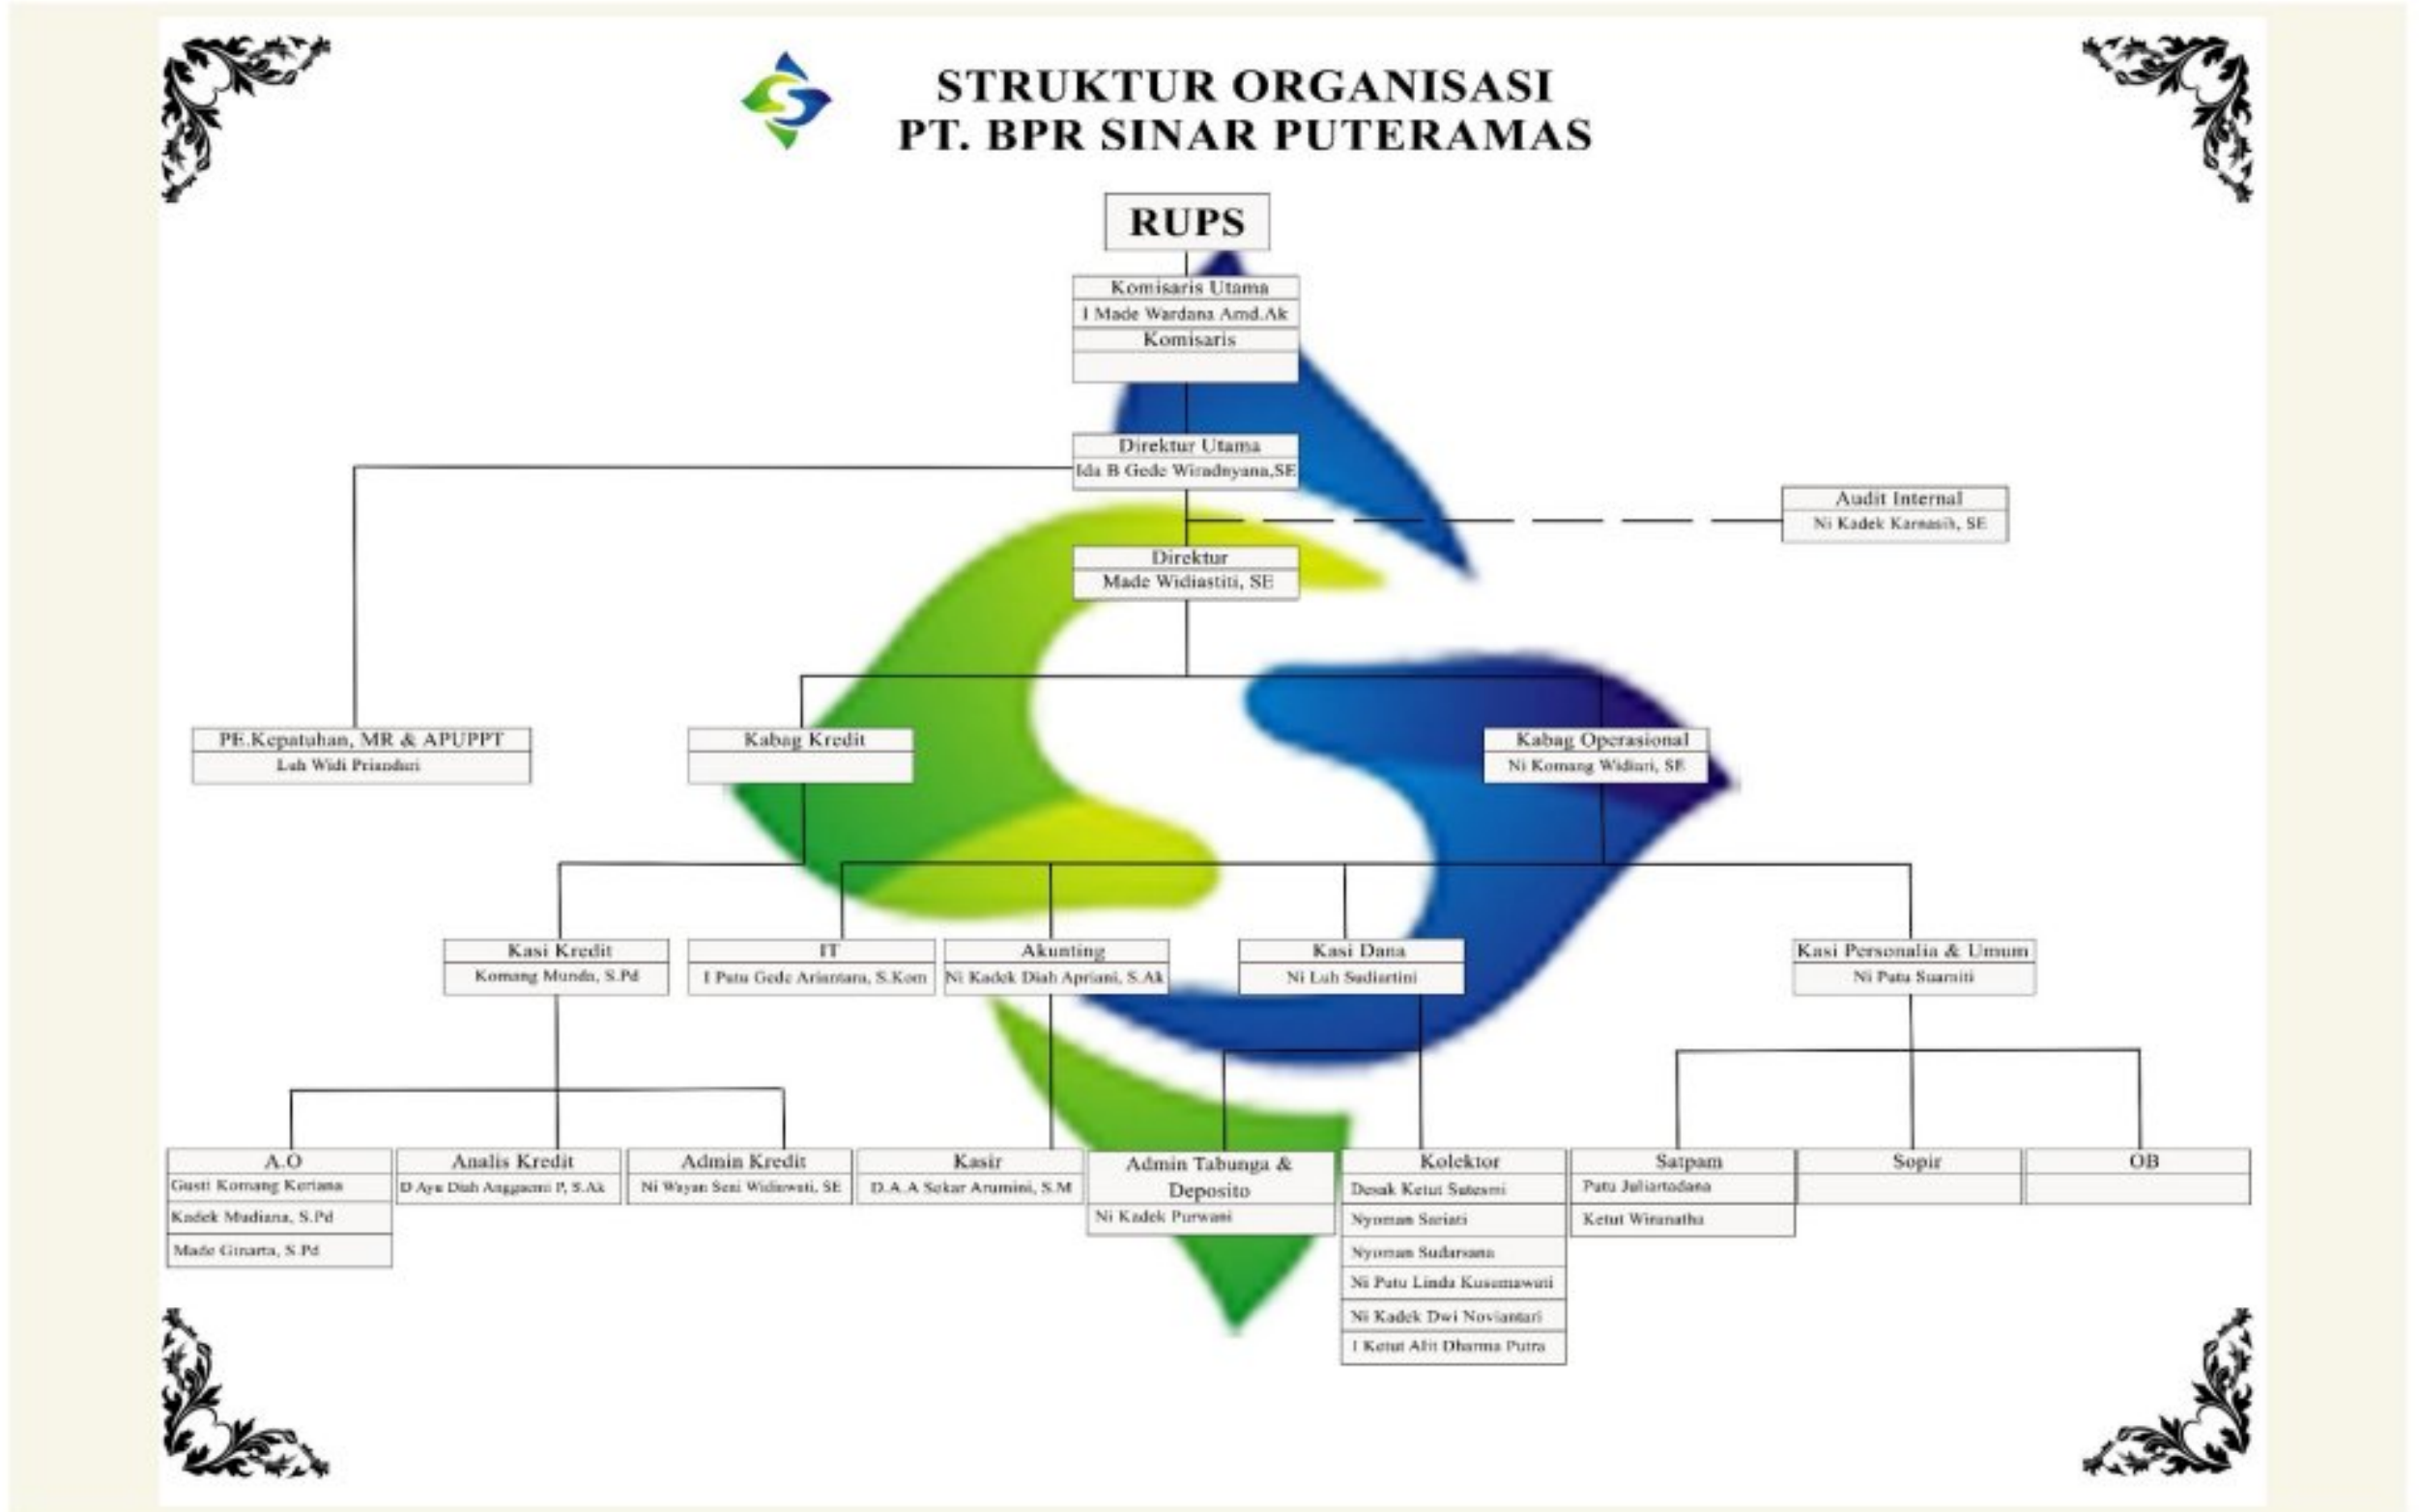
STRUKTUR ORGANISASI
PT. BPR SINAR PUTERAMAS

RUPS

Komisaris Utama
I Made Wardana Amd.Ak
Komisaris

Direktur Utama
Ida B Gede Wiradnyana,SE

Audit Internal
Ni Kadek Karnasih, SE

Direktur
Made Widiastiti, SE

PE.Kepatuhan, MR & APUPPT
Luh Widi Priandari

Kabag Kredit

Kabag Operasional
Ni Komang Widiari, SE

Kasi Kredit
Komang Munda, S.Pd

IT
I Putu Gede Ariantara, S.Kom

Akunting
Ni Kadek Diah Apriani, S.Ak

Kasi Dana
Ni Luh Sudiartini

Kasi Personalia & Umum
Ni Putu Suarniti

A.O
Gusti Komang Keriana
Kadek Mudiana, S.Pd
Made Ginarta, S.Pd

Analis Kredit
D Ayu Diah Anggaeni P, S.Ak

Admin Kredit
Ni Wayan Seni Widiewati, SE

Kasir
D.A.A Sekar Arumini, S.M

Admin Tabunga & Deposito
Ni Kadek Purwani

Kolektor
Desak Ketut Sutesni
Nyoman Sariati
Nyoman Sudarsana
Ni Putu Linda Kusumawati
Ni Kadek Dwi Noviantari
I Ketut Alit Dharma Putra

Satpam
Putu Juliartadana
Ketut Wiranatha

Sopir

OB